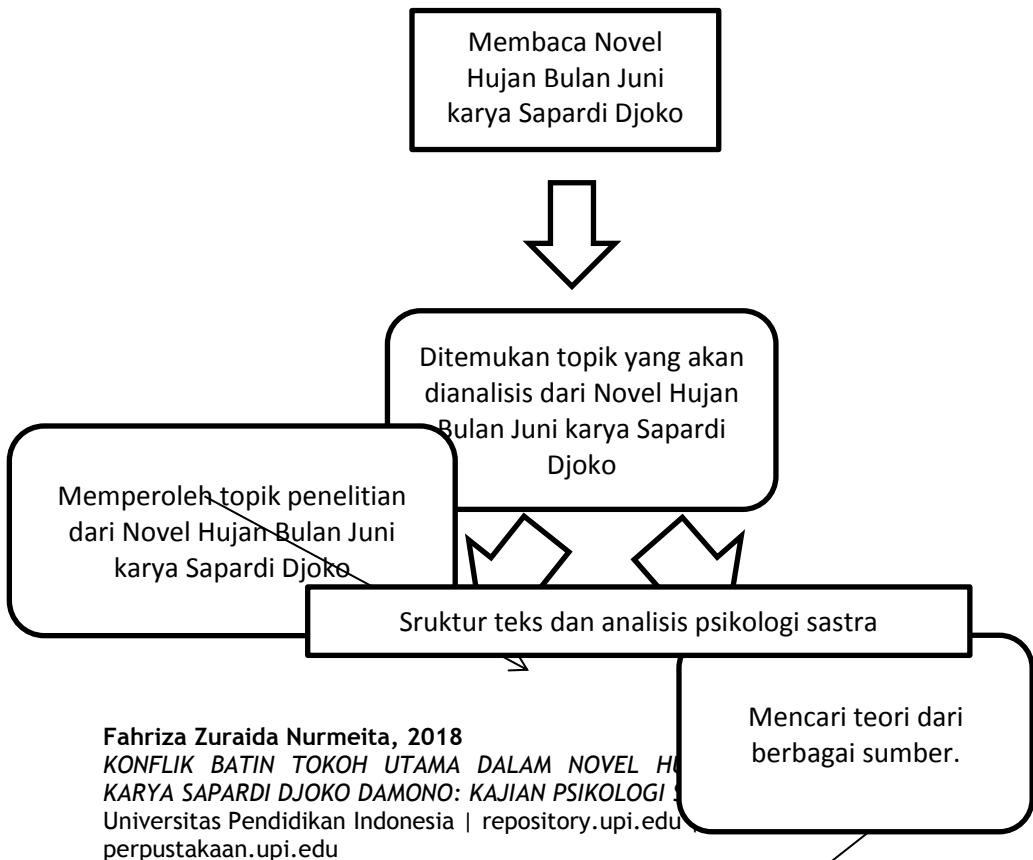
Membaca Novel Hujan Bulan Juni karya Sapardi Djoko

Ditemukan topik yang akan dianalisis dari Novel Hujan Bulan Juni karya Sapardi Djoko

Memperoleh topik penelitian dari Novel Hujan Bulan Juni karya Sapardi Djoko

Sruktur teks dan analisis psikologi sastra

Mencari teori dari berbagai sumber.

**Fahriza Zuraida Nurmeita, 2018**
*KONFLIK BATIN TOKOH UTAMA DALAM NOVEL HU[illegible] KARYA SAPARDI DJOKO DAMONO: KAJIAN PSIKOLOGI S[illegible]*
Universitas Pendidikan Indonesia | repository.upi.edu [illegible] perpustakaan.upi.edu